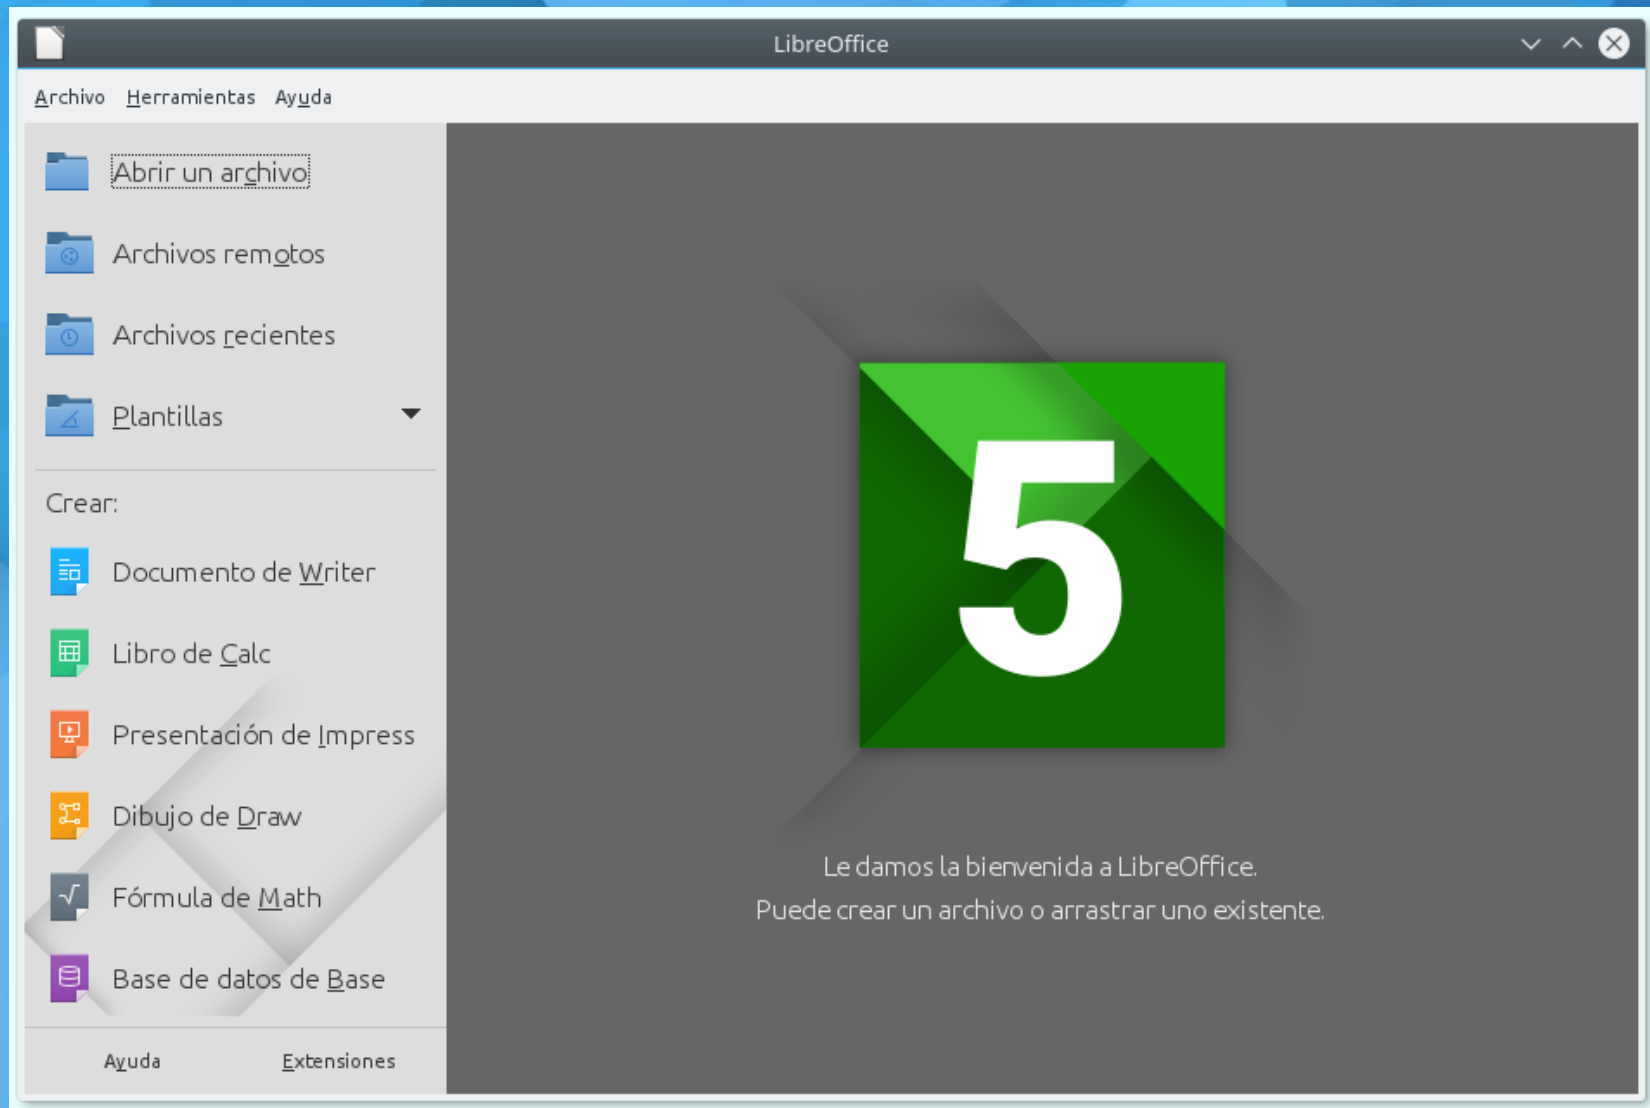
LibreOffice

Archivo Herramientas Ayuda

Abrir un archivo

Archivos remotos

Archivos recientes

Plantillas

Crear:

Documento de Writer

Libro de Calc

Presentación de Impress

Dibujo de Draw

Fórmula de Math

Base de datos de Base

Ayuda Extensiones

5

Le damos la bienvenida a LibreOffice.
Puede crear un archivo o arrastrar uno existente.